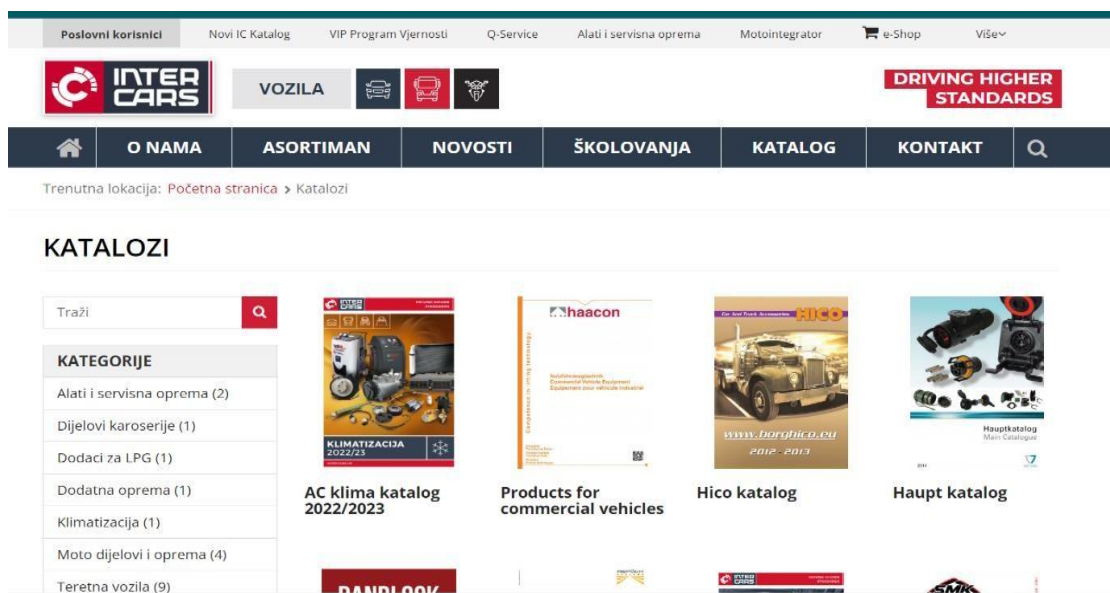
Poslovni korisnici | Novi IC Katalog | VIP Program Vjernosti | Q-Service | Alati i servisna oprema | Motointegrator | e-Shop | Više

INTER CARS

VOZILA

DRIVING HIGHER STANDARDS

O NAMA | ASORTIMAN | NOVOSTI | ŠKOLOVANJA | KATALOG | KONTAKT

Trenutna lokacija: Početna stranica > Katalozi

KATALOZI

Traži

KATEGORIJE

Alati i servisna oprema (2)

Dijelovi karoserije (1)

Dodaci za LPG (1)

Dodatna oprema (1)

Klimatizacija (1)

Moto dijelovi i oprema (4)

Teretna vozila (9)

INTER CARS
KLIMATIZACIJA 2022/23

AC klima katalog 2022/2023

haacon

Products for commercial vehicles

HICO
www.borghico.eu
2012 - 2013

Hico katalog

Hauptkatalog
Main Catalogue

Haupt katalog

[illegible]

INTER CARS